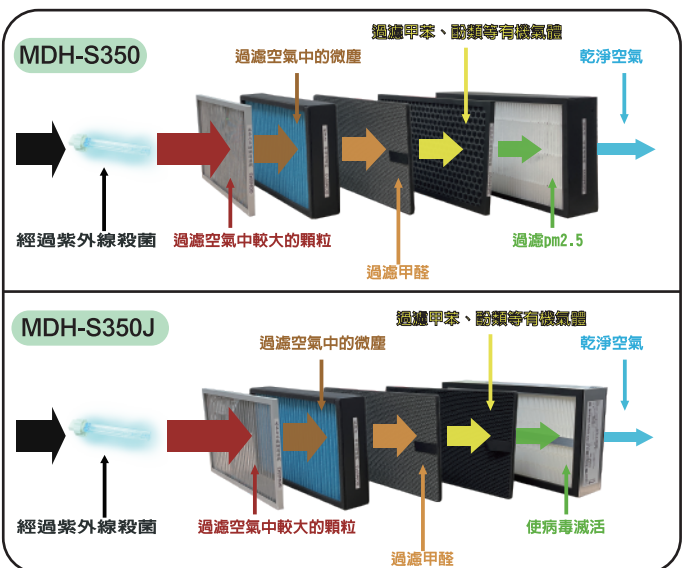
MDH-S350

過濾空氣中的微塵

過濾甲苯、酚類等有機氣體

乾淨空氣

經過紫外線殺菌

過濾空氣中較大的顆粒

過濾甲醛

過濾pm2.5

MDH-S350J

過濾空氣中的微塵

過濾甲苯、酚類等有機氣體

乾淨空氣

經過紫外線殺菌

過濾空氣中較大的顆粒

過濾甲醛

使病毒滅活